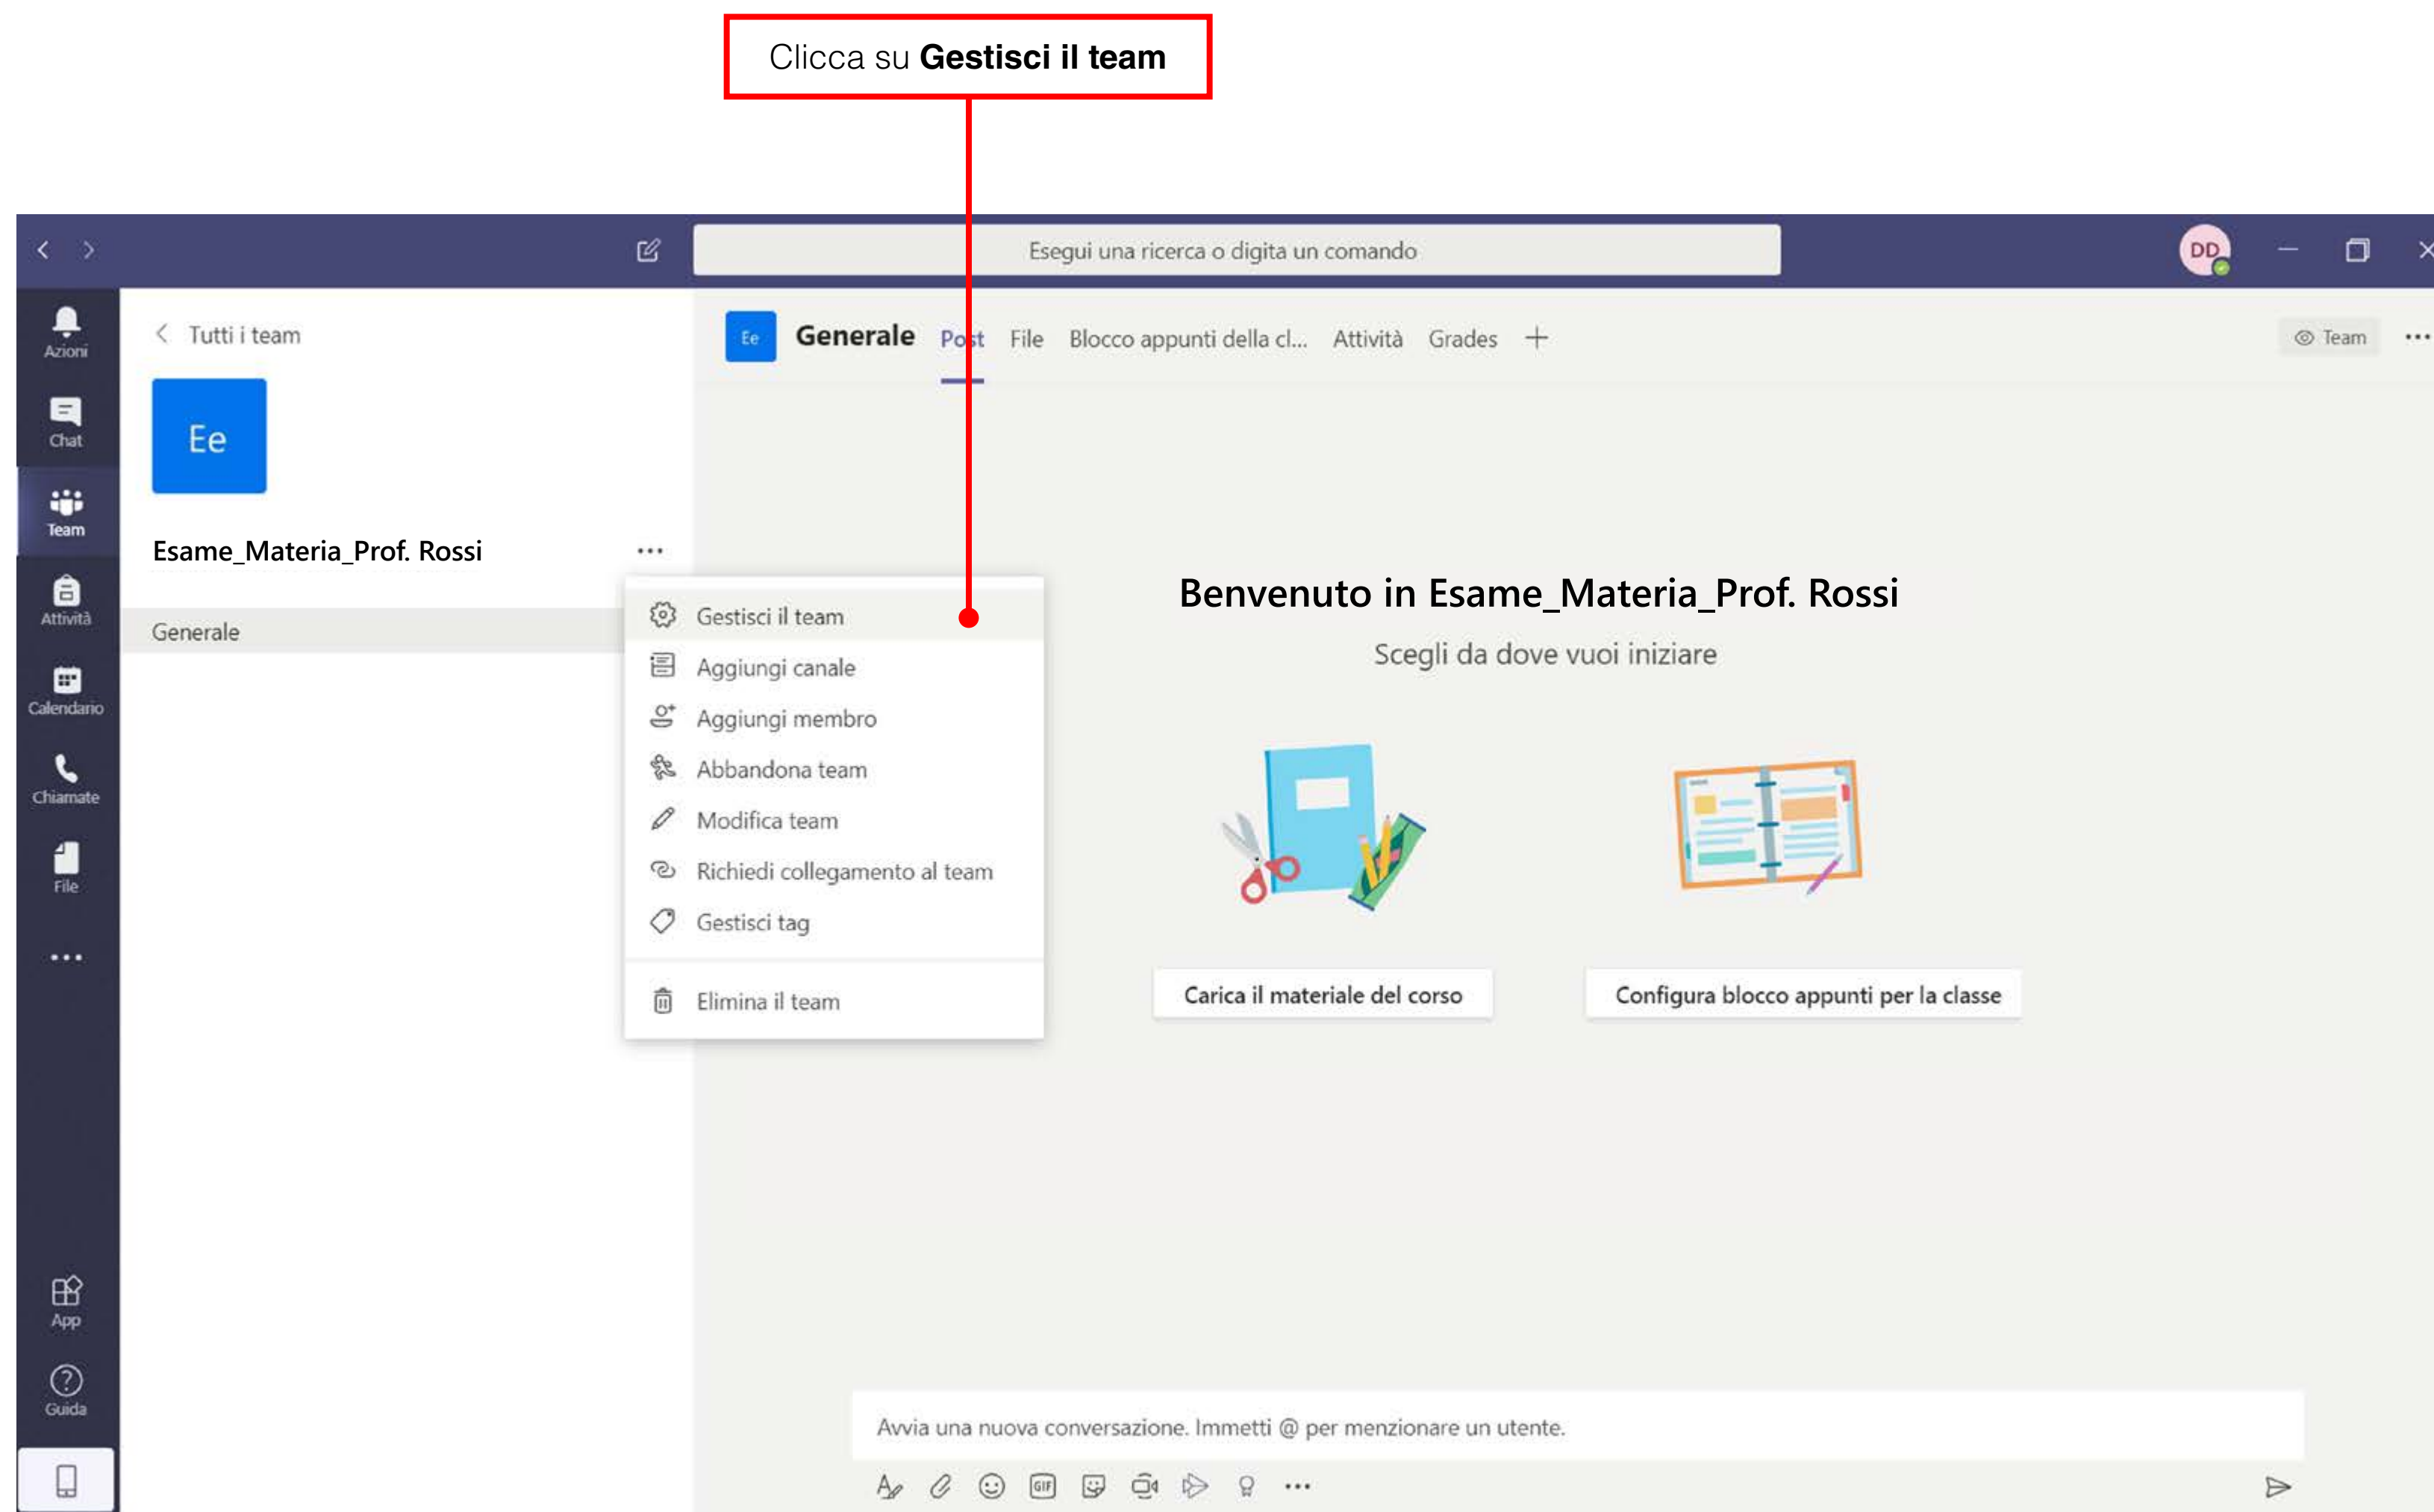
Clicca su **Gestisci il team**

Esegui una ricerca o digita un comando

DD

Azioni
Chat
Team
Attività
Calendario
Chiamate
File
...
App
Guida

Tutti i team

Ee

Esame_Materia_Prof. Rossi ...

Generale

Ee Generale Post File Blocco appunti della cl... Attività Grades +

Team ...

Gestisci il team
Aggiungi canale
Aggiungi membro
Abbandona team
Modifica team
Richiedi collegamento al team
Gestisci tag
Elimina il team

Benvenuto in Esame_Materia_Prof. Rossi
Scegli da dove vuoi iniziare

Carica il materiale del corso
Configura blocco appunti per la classe

Avvia una nuova conversazione. Immetti @ per menzionare un utente.